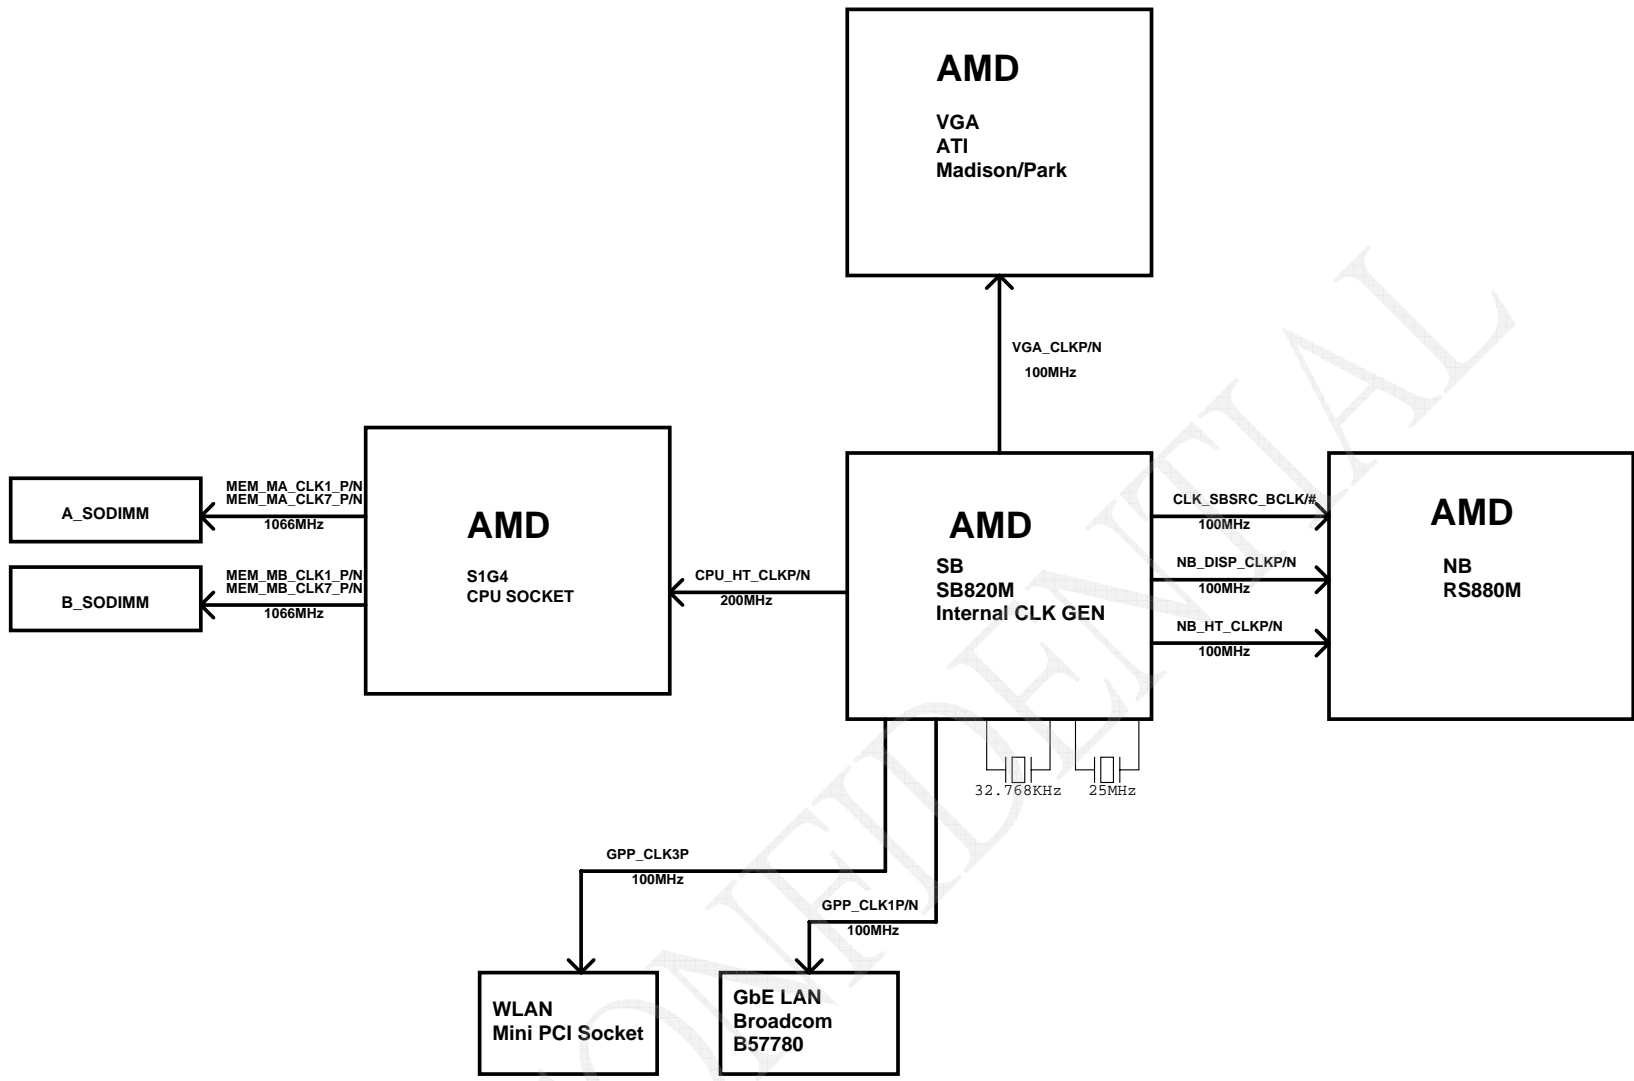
AMD

VGA
ATI
Madison/Park

VGA_CLKP/N
100MHz

A_SODIMM

MEM_MA_CLK1_P/N
MEM_MA_CLK7_P/N
1066MHz

B_SODIMM

MEM_MB_CLK1_P/N
MEM_MB_CLK7_P/N
1066MHz

AMD

S1G4
CPU SOCKET

CPU_HT_CLKP/N
200MHz

AMD

SB
SB820M
Internal CLK GEN

CLK_SBSRC_BCLK/#
100MHz

NB_DISP_CLKP/N
100MHz

NB_HT_CLKP/N
100MHz

AMD

NB
RS880M

32.768KHz
25MHz

GPP_CLK3P
100MHz

GPP_CLK1P/N
100MHz

WLAN
Mini PCI Socket

GbE LAN
Broadcom
B57780

CONFIDENTIAL